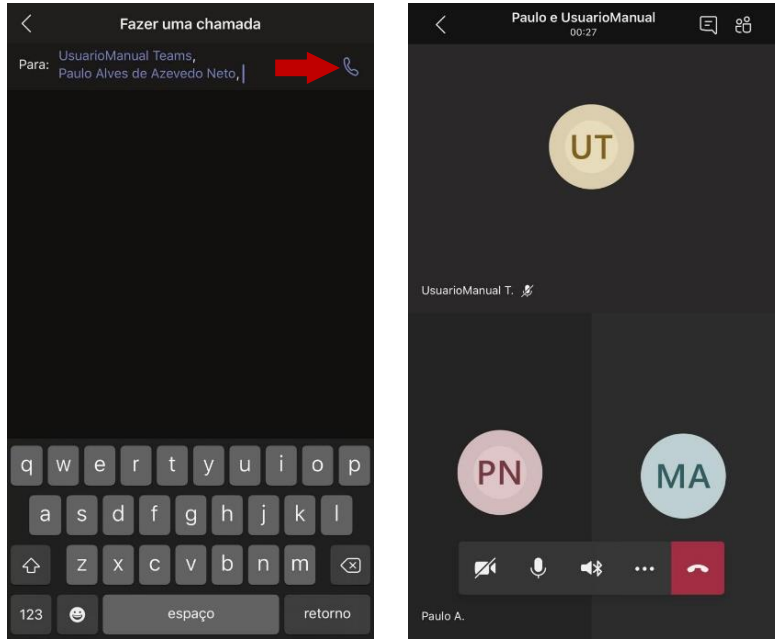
Fazer uma chamada

Para: UsuarioManual Teams, Paulo Alves de Azevedo Neto,

q w e r t y u i o p
a s d f g h j k l
z x c v b n m
123 espaço retorno

Paulo e UsuarioManual
00:27

UT

UsuarioManual T.

PN

MA

Paulo A.